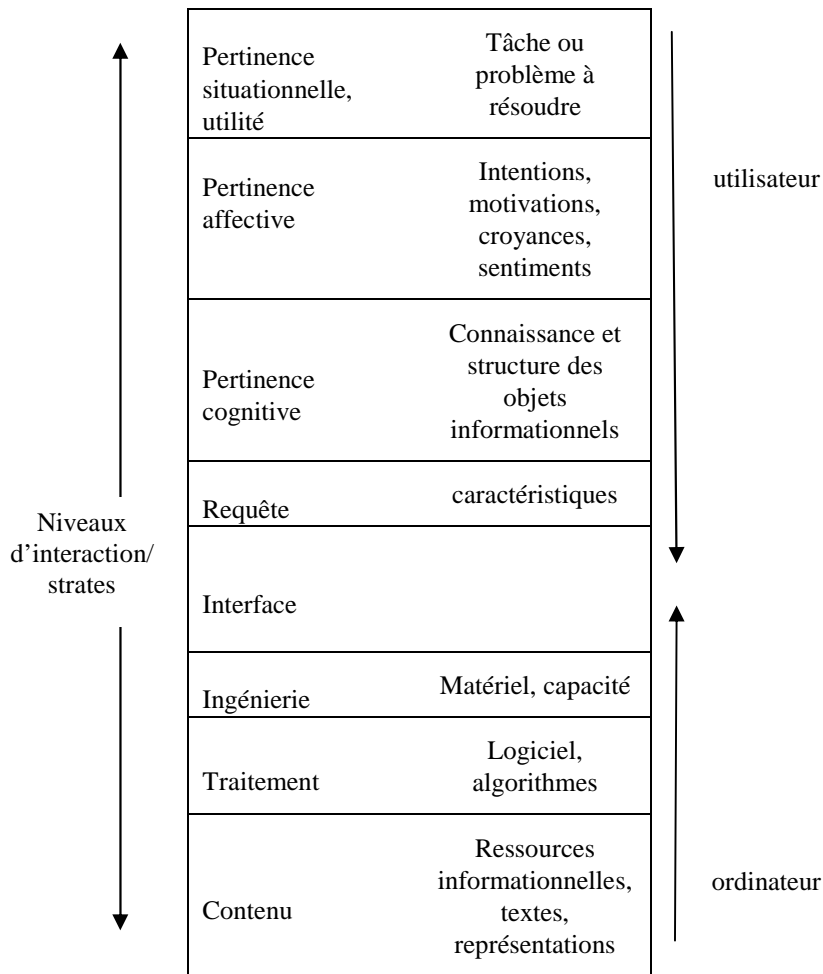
Niveaux d'interaction/ strates

| | |
|---|---|
| Pertinence situationnelle, utilité | Tâche ou problème à résoudre |
| Pertinence affective | Intentions, motivations, croyances, sentiments |
| Pertinence cognitive | Connaissance et structure des objets informationnels |
| Requête | caractéristiques |
| Interface | |
| Ingénierie | Matériel, capacité |
| Traitement | Logiciel, algorithmes |
| Contenu | Ressources informationnelles, textes, représentations |

utilisateur

ordinateur